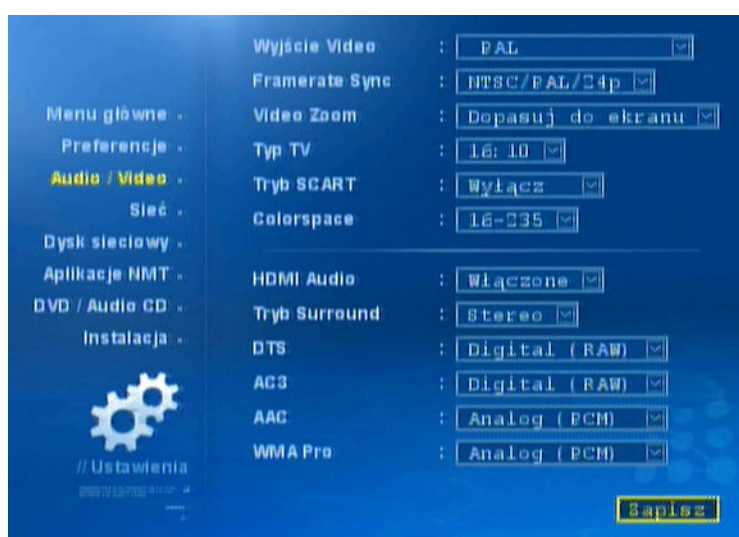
Menu główne
Preferencje
Audio / Video
Sieć
Dysk sieciowy
Aplikacje NMT
DVD / Audio CD
Instalacja

// Ustawienia

Wyjście Video : PAL
Framerate Sync : NTSC/PAL/24p
Video Zoom : Dopasuj do ekranu
Typ TV : 16:10
Tryb SCART : Wyłącz
Colorspace : 16-235

HDMI Audio : Włączone
Tryb Surround : Stereo
DTS : Digital (RAW)
AC3 : Digital (RAW)
AAC : Analog (PCM)
WMA Pro : Analog (PCM)

Zapisz